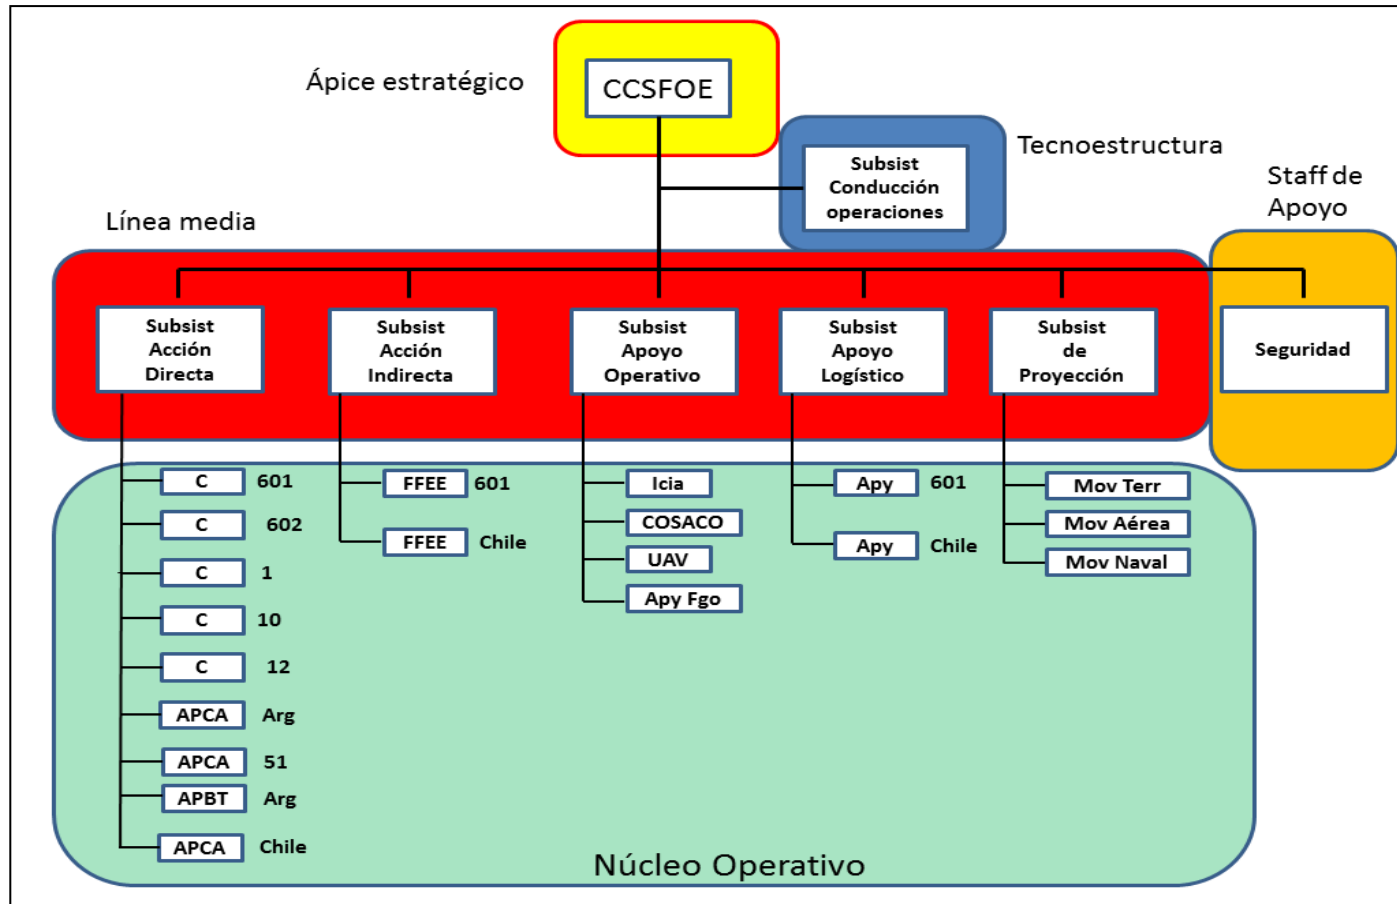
Ápice estratégico

CCSFOE

Tecnoestructura

Subsist Conducción operaciones

Staff de Apoyo

Línea media

Subsist Acción Directa

Subsist Acción Indirecta

Subsist Apoyo Operativo

Subsist Apoyo Logístico

Subsist de Proyección

Seguridad

C 601
C 602
C 1
C 10
C 12
APCA Arg
APCA 51
APBT Arg
APCA Chile

FFEE 601
FFEE Chile

Icia
COSACO
UAV
Apy Fgo

Apy 601
Apy Chile

Mov Terr
Mov Aérea
Mov Naval

Núcleo Operativo